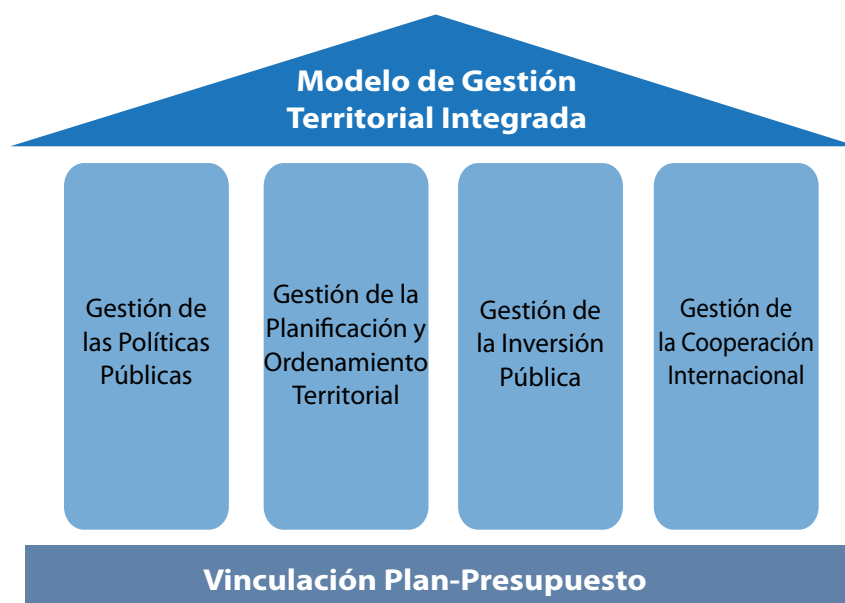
Modelo de Gestión Territorial Integrada

Gestión de las Políticas Públicas

Gestión de la Planificación y Ordenamiento Territorial

Gestión de la Inversión Pública

Gestión de la Cooperación Internacional

Vinculación Plan-Presupuesto